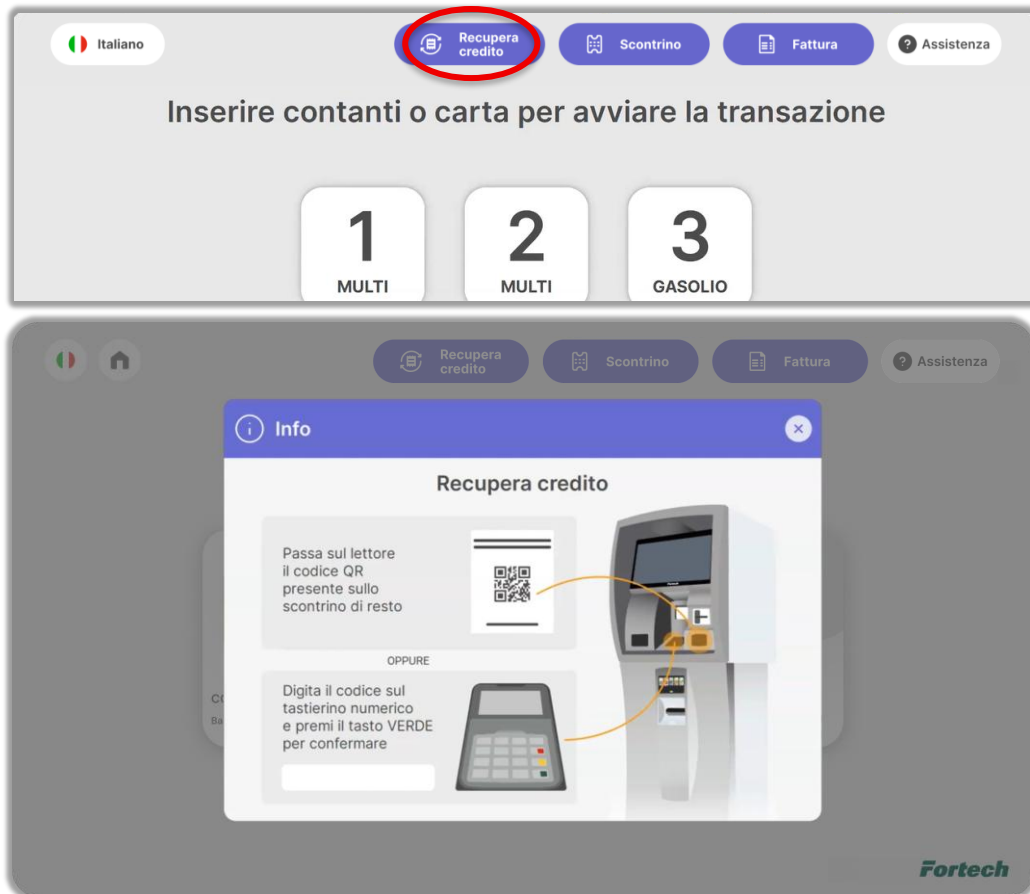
Italiano

Recupera credito

Scontrino

Fattura

Assistenza

Inserire contanti o carta per avviare la transazione

1
MULTI

2
MULTI

3
GASOLIO

Recupera credito

Scontrino

Fattura

Assistenza

Info

Recupera credito

Passa sul lettore il codice QR presente sullo scontrino di resto

OPPURE

Digita il codice sul tastierino numerico e premi il tasto VERDE per confermare

CO

Ba

Fortech